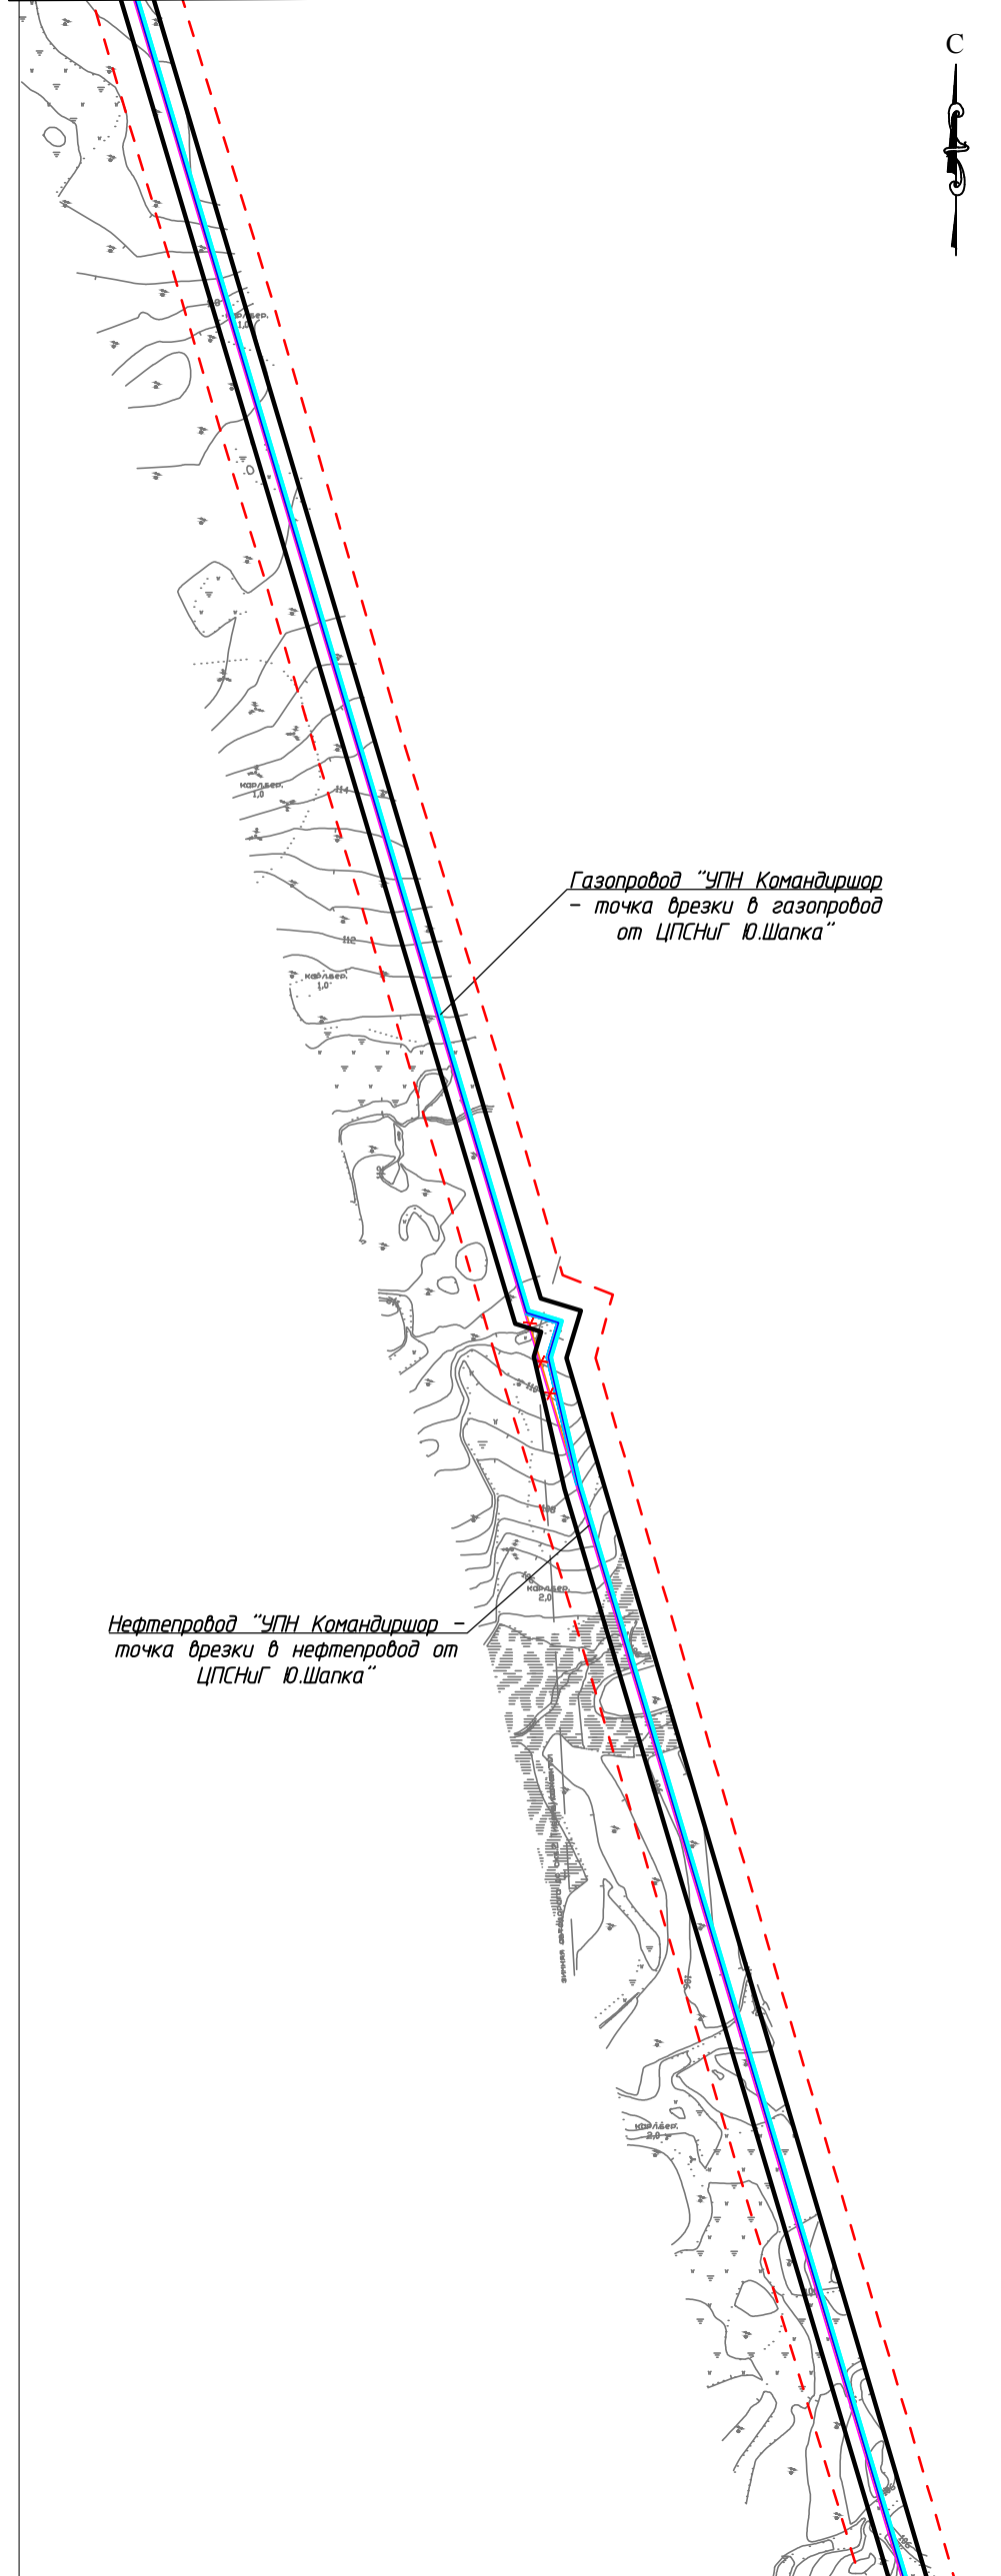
С

карлбер.
1,0

карлбер.
1,0

114

112

карлбер.
1,0

Газопровод "УПН Командиршор – точка врезки в газопровод от ЦПСНиГ Ю.Шапка"

карлбер.
2,0

Нефтепровод "УПН Командиршор – точка врезки в нефтепровод от ЦПСНиГ Ю.Шапка"

карлбер.
2,0